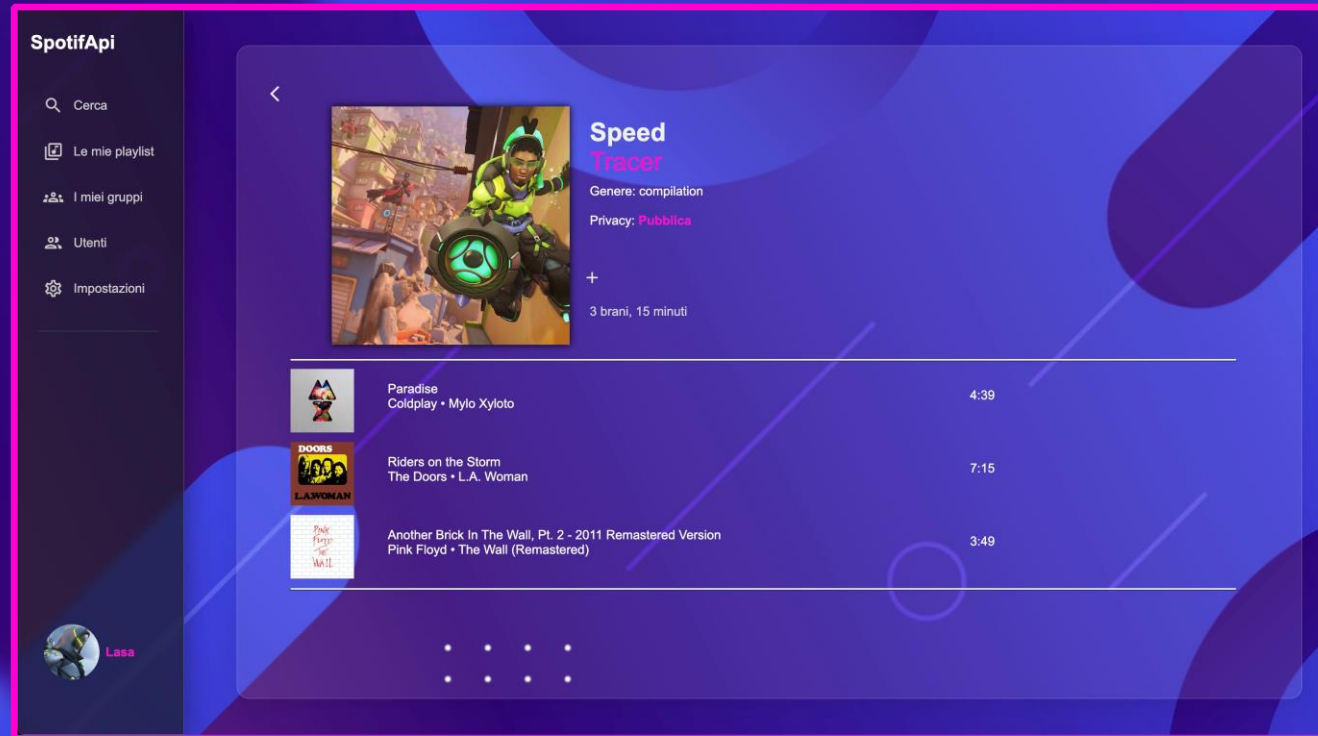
SpotifApi

Cerca

Le mie playlist

I miei gruppi

Utenti

Impostazioni

Lasa

<

Speed

Tracer

Genere: compilation

Privacy: Pubblica

+

3 brani, 15 minuti

Paradise
Coldplay • Mylo Xyloto
4:39

DOORS
L.A.WOMAN
Riders on the Storm
The Doors • L.A. Woman
7:15

PINK FLOYD THE WALL
Another Brick In The Wall, Pt. 2 - 2011 Remastered Version
Pink Floyd • The Wall (Remastered)
3:49